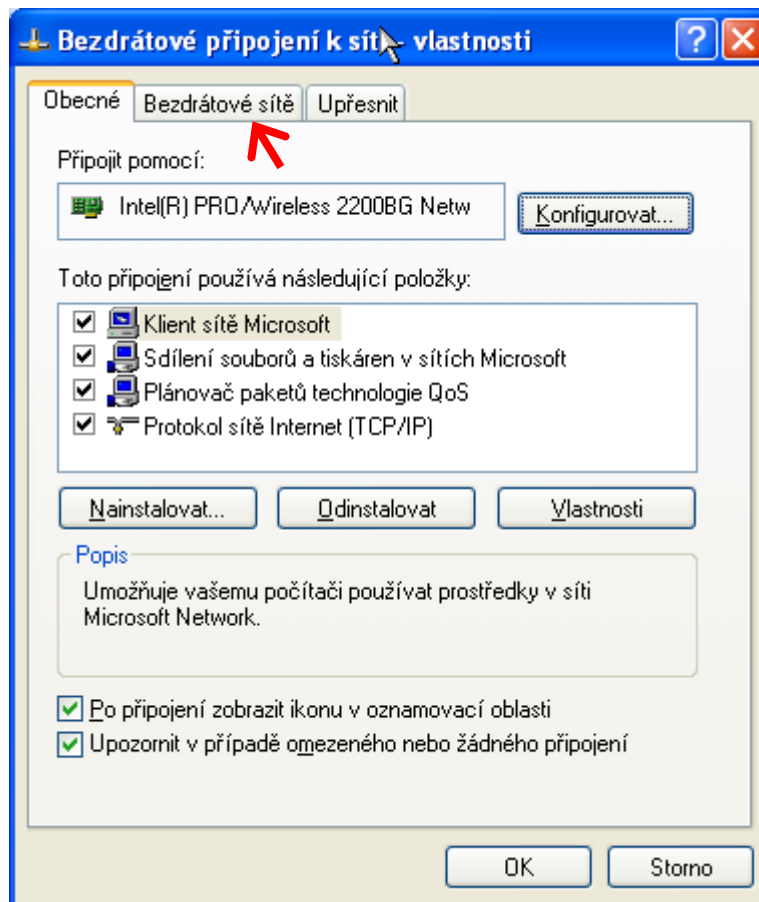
Bezdrátové připojení k síti – vlastnosti

Obecné | Bezdrátové sítě | Upřesnit

Připojit pomocí:

Intel(R) PRO/Wireless 2200BG Netw

Konfigurovat...

Toto připojení používá následující položky:

Klient sítě Microsoft
Sdílení souborů a tiskáren v sítích Microsoft
Plánovač paketů technologie QoS
Protokol sítě Internet (TCP/IP)

Nainstalovat... | Odinstalovat | Vlastnosti

Popis

Umožňuje vašemu počítači používat prostředky v síti Microsoft Network.

Po připojení zobrazit ikonu v oznamovací oblasti
Upozornit v případě omezeného nebo žádného připojení

OK | Storno